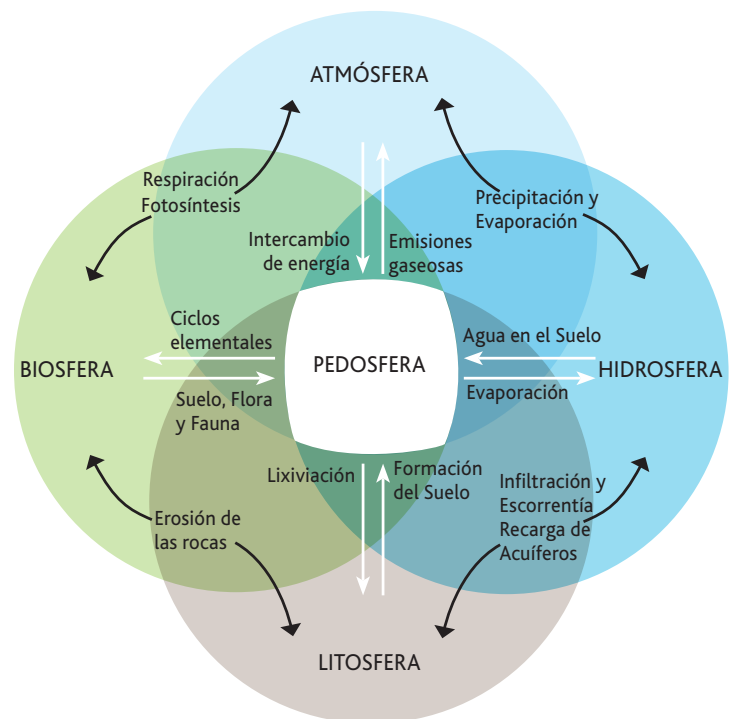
ATMÓSFERA

Respiración
Fotosíntesis

Precipitación y
Evaporación

Intercambio de energía

Emisiones gaseosas

Ciclos elementales

Agua en el Suelo

BIOSFERA

PEDOSFERA

HIDROSFERA

Suelo, Flora y Fauna

Evaporación

Lixiviación

Formación del Suelo

Infiltración y
Escorrentía
Recarga de
Acuíferos

Erosión de
las rocas

LITOSFERA